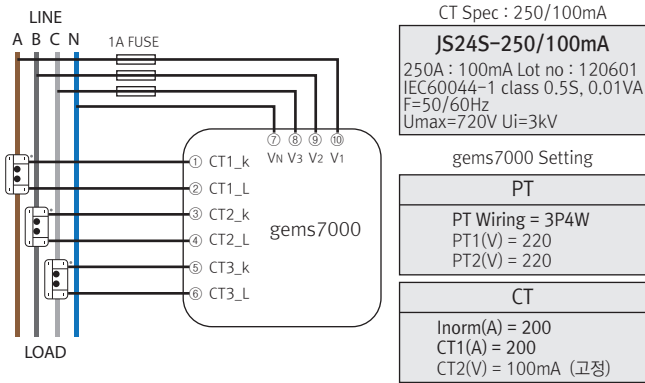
LINE
A B C N
1A FUSE
⑦ ⑧ ⑨ ⑩
VN V3 V2 V1
① CT1_k
② CT1_L
③ CT2_k
④ CT2_L
gems7000
⑤ CT3_k
⑥ CT3_L
LOAD

CT Spec : 250/100mA

JS24S-250/100mA
250A : 100mA Lot no : 120601
IEC60044-1 class 0.5S, 0.01VA
F=50/60Hz
Umax=720V Ui=3kV

gems7000 Setting

PT
PT Wiring = 3P4W
PT1(V) = 220
PT2(V) = 220

CT
Inorm(A) = 200
CT1(A) = 200
CT2(V) = 100mA (고정)